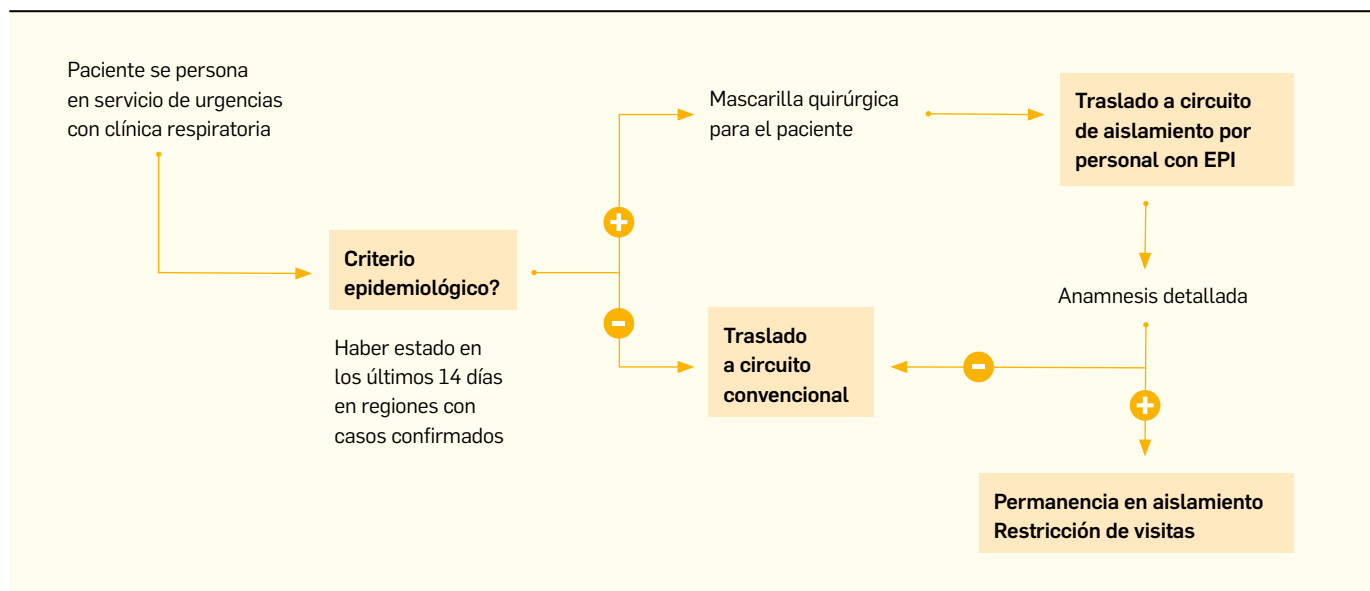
Paciente se persona en servicio de urgencias con clínica respiratoria

Criterio epidemiológico?

Haber estado en los últimos 14 días en regiones con casos confirmados

+

Mascarilla quirúrgica para el paciente

Traslado a circuito de aislamiento por personal con EPI

Anamnesis detallada

-

Traslado a circuito convencional

-

+

Permanencia en aislamiento
Restricción de visitas